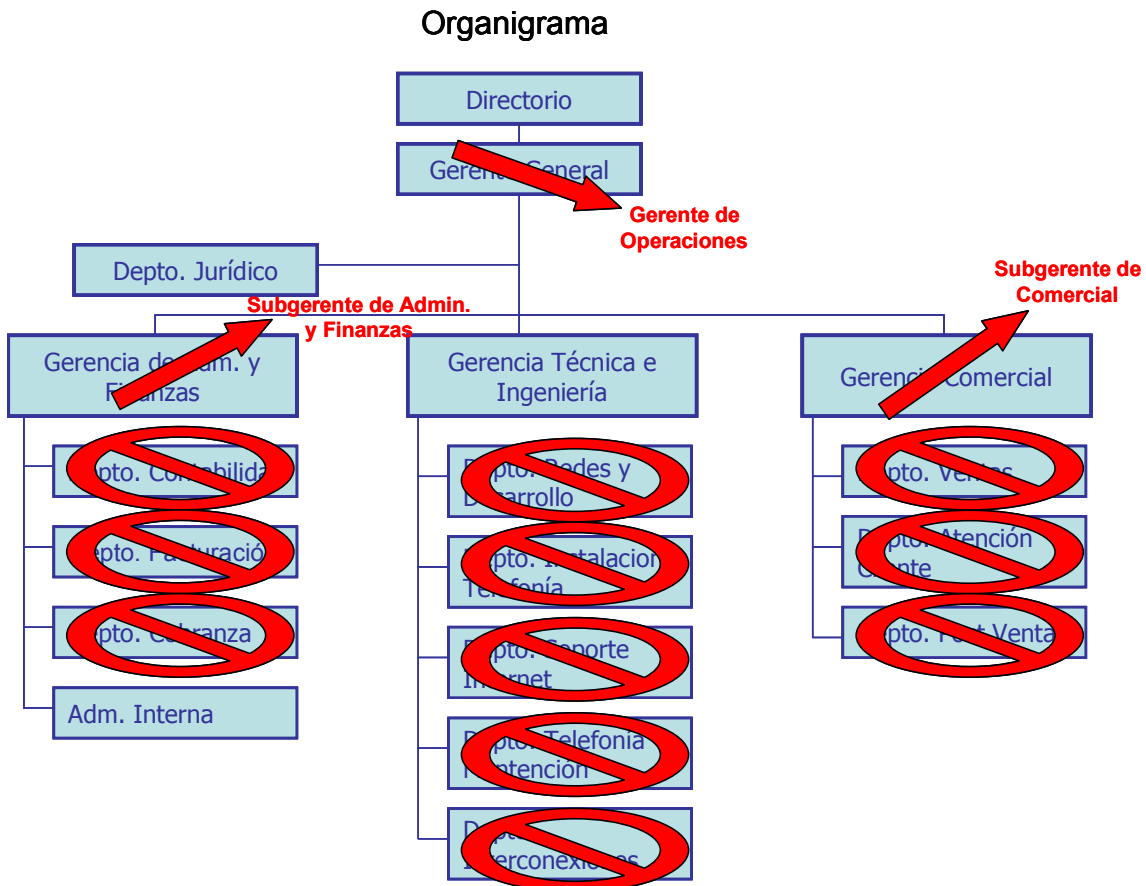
Organigrama

Directorio

Gerenc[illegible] General

Gerente de Operaciones

Depto. Jurídico

Subgerente de Comercial

Subgerente de Admin. y Finanzas

Gerencia de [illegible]m. y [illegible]inanzas

Gerencia Técnica e Ingeniería

Gerenci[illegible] Comercial

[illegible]pto. Contabilid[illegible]

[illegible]epto. Facturació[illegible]

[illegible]epto. Cobranza

Adm. Interna

Depto. Redes y D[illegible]arrollo

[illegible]epto. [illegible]stalacion Telefonía

Depto. Soporte Internet

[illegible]pto. Telefonía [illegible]tención

Dep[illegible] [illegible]erconexiones

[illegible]pto. Ventas

Depto. Atención C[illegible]nte

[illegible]pto. P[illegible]t Venta